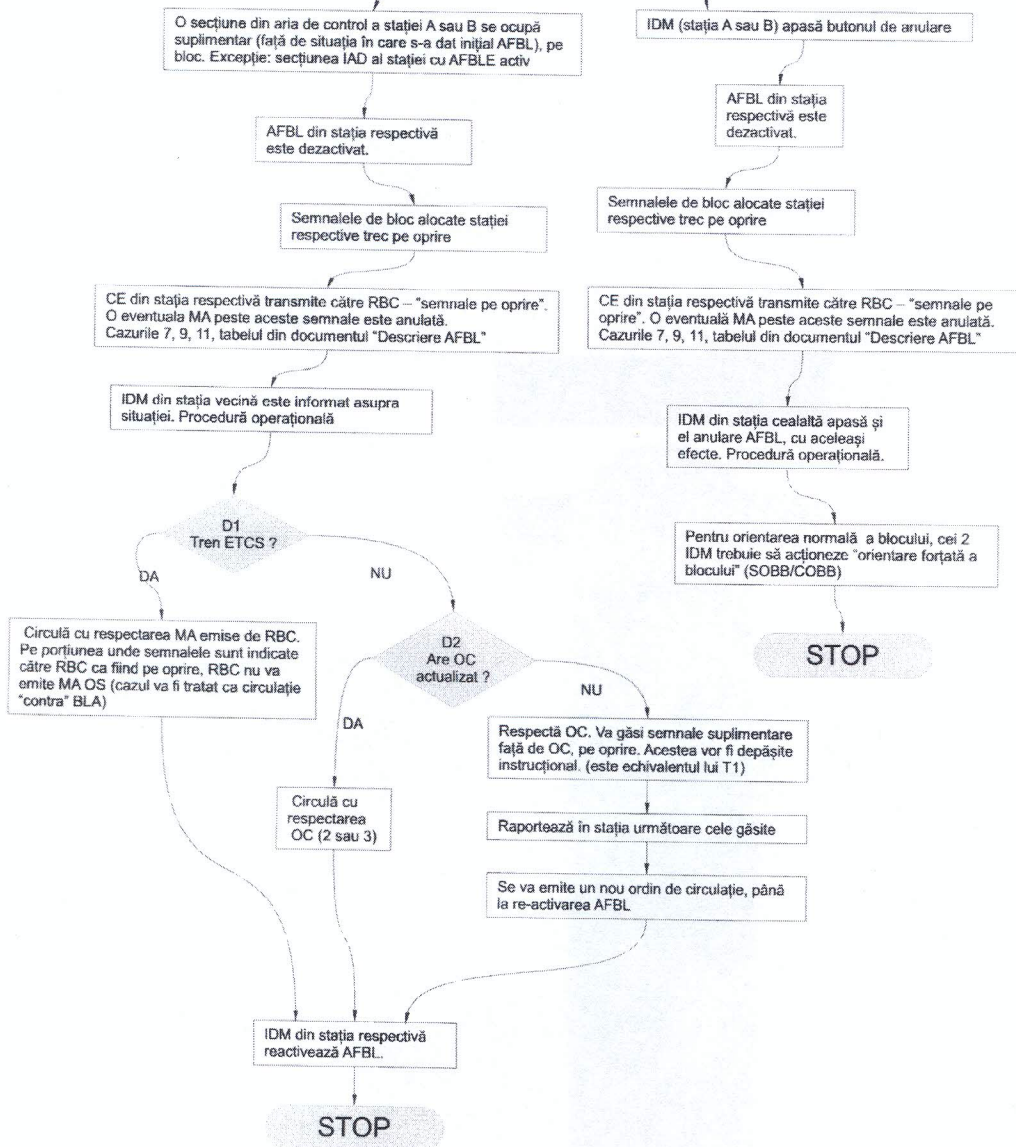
O secțiune din aria de control a stației A sau B se ocupă suplimentar (față de situația în care s-a dat inițial AFBL), pe bloc. Excepție: secțiunea IAD al stației cu AFBLE activ

AFBL din stația respectivă este dezactivat.

Semnalele de bloc alocate stației respective trec pe oprire

CE din stația respectivă transmite către RBC – "semnale pe oprire". O eventuala MA peste aceste semnale este anulată. Cazurile 7, 9, 11, tabelul din documentul "Descriere AFBL"

IDM din stația vecină este informat asupra situației. Procedură operațională

D1
Tren ETCS ?

DA

NU

Circulă cu respectarea MA emise de RBC. Pe porțiunea unde semnalele sunt indicate către RBC ca fiind pe oprire, RBC nu va emite MA OS (cazul va fi tratat ca circulație "contra" BLA)

D2
Are OC actualizat ?

DA

NU

Circulă cu respectarea OC (2 sau 3)

Respectă OC. Va găsi semnale suplimentare față de OC, pe oprire. Acestea vor fi depășite instrucțional. (este echivalentul lui T1)

Raportează în stația următoare cele găsite

Se va emite un nou ordin de circulație, până la re-activarea AFBL

IDM din stația respectivă reactivează AFBL.

STOP

IDM (stația A sau B) apasă butonul de anulare

AFBL din stația respectivă este dezactivat.

Semnalele de bloc alocate stației respective trec pe oprire

CE din stația respectivă transmite către RBC – "semnale pe oprire". O eventuală MA peste aceste semnale este anulată. Cazurile 7, 9, 11, tabelul din documentul "Descriere AFBL"

IDM din stația cealaltă apasă și el anulare AFBL, cu aceleași efecte. Procedură operațională.

Pentru orientarea normală a blocului, cei 2 IDM trebuie să acționeze "orientare forțată a blocului" (SOBB/COBB)

STOP